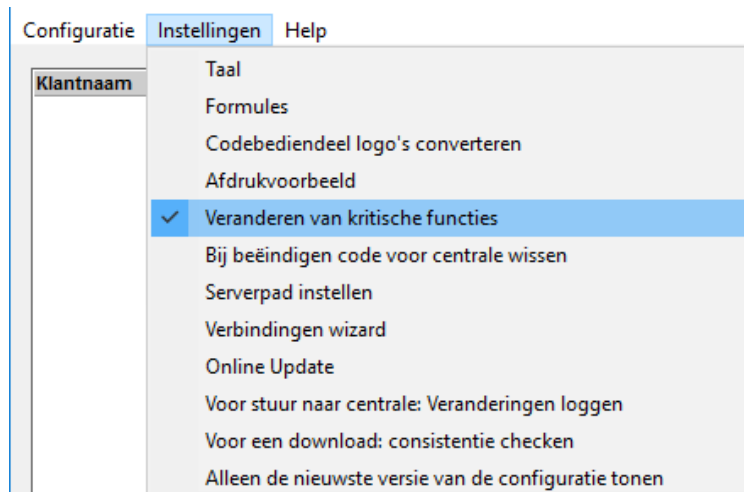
Configuratie Instellingen Help

Klantnaam

Taal
Formules
Codebediendeel logo's converteren
Afdrukvoorbeeld
Veranderen van kritische functies
Bij beëindigen code voor centrale wissen
Serverpad instellen
Verbindingen wizard
Online Update
Voor stuur naar centrale: Veranderingen loggen
Voor een download: consistentie checken
Alleen de nieuwste versie van de configuratie tonen